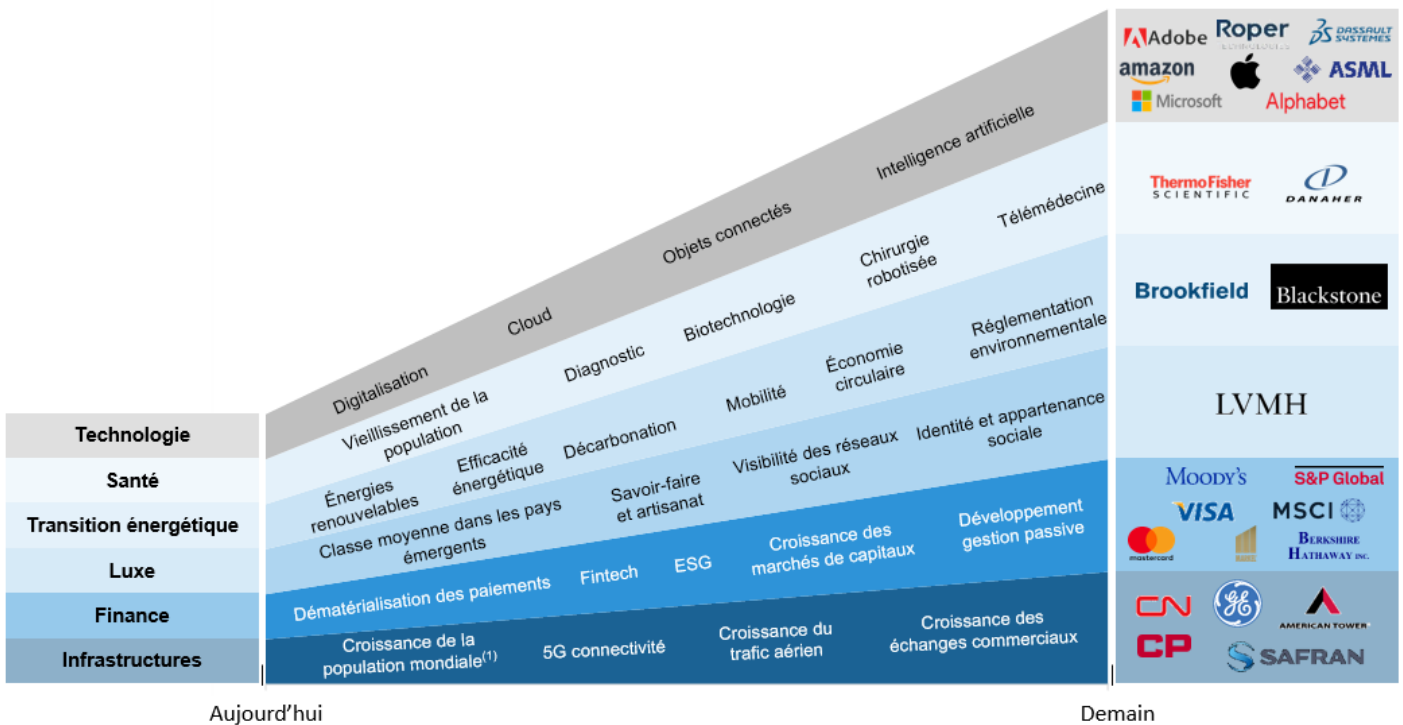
Technologie
Santé
Transition énergétique
Luxe
Finance
Infrastructures

Digitalisation
Cloud
Objets connectés
Intelligence artificielle

Vieillissement de la population
Diagnostic
Biotechnologie
Chirurgie robotisée
Télémédecine

Énergies renouvelables
Efficacité énergétique
Décarbonation
Mobilité
Économie circulaire
Réglementation environnementale

Classe moyenne dans les pays émergents
Savoir-faire et artisanat
Visibilité des réseaux sociaux
Identité et appartenance sociale

Dématérialisation des paiements
Fintech
ESG
Croissance des marchés de capitaux
Développement gestion passive

Croissance de la population mondiale$^{(1)}$
5G connectivité
Croissance du trafic aérien
Croissance des échanges commerciaux

Adobe
Roper Technologies
Dassault Systèmes
amazon
ASML
Microsoft
Alphabet

ThermoFisher SCIENTIFIC
DANAHER

Brookfield
Blackstone

LVMH

Moody's
S&P Global
VISA
MSCI
mastercard
Berkshire Hathaway inc.

CN
CP
American Tower
SAFRAN

Aujourd'hui
Demain